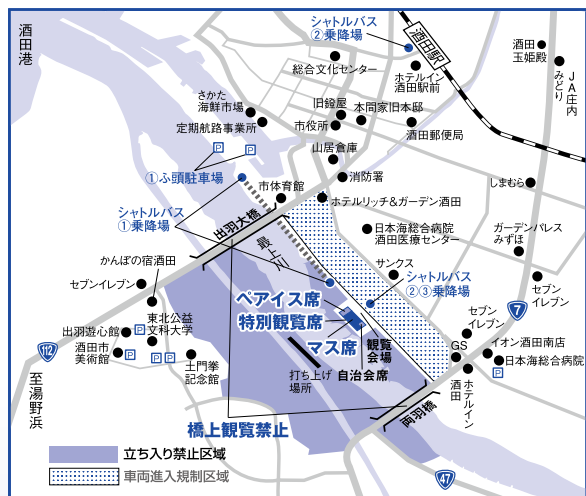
酒田港

シャトルバス
②乗降場

酒田駅

酒田
玉姫殿

JA庄内
みどり

総合文化センター

ホテルイン
酒田駅前

さかた
海鮮市場

旧鐙屋

本間家旧本邸

定期航路事業所

市役所

酒田郵便局

山居倉庫

①ふ頭駐車場

消防署

しまむら

シャトルバス
①乗降場

市体育館

ホテルリッチ&ガーデン酒田

出羽大橋

最上川

日本海総合病院
酒田医療センター

ガーデンパレス
みずほ

かんぽの宿酒田

サンクス

シャトルバス
②③乗降場

セブン
イレブン

セブンイレブン

ペアイス席

7

東北公益
文科大学

特別観覧席

セブン
イレブン

出羽遊心館

イオン酒田南店

112

酒田市
美術館

マス席

観覧
会場

GS

日本海総合病院

土門拳
記念館

打ち上げ
場所

自治会席

ホテルイン
酒田

至
湯野浜

両羽橋

橋上観覧禁止

立ち入り禁止区域

車両進入規制区域

47